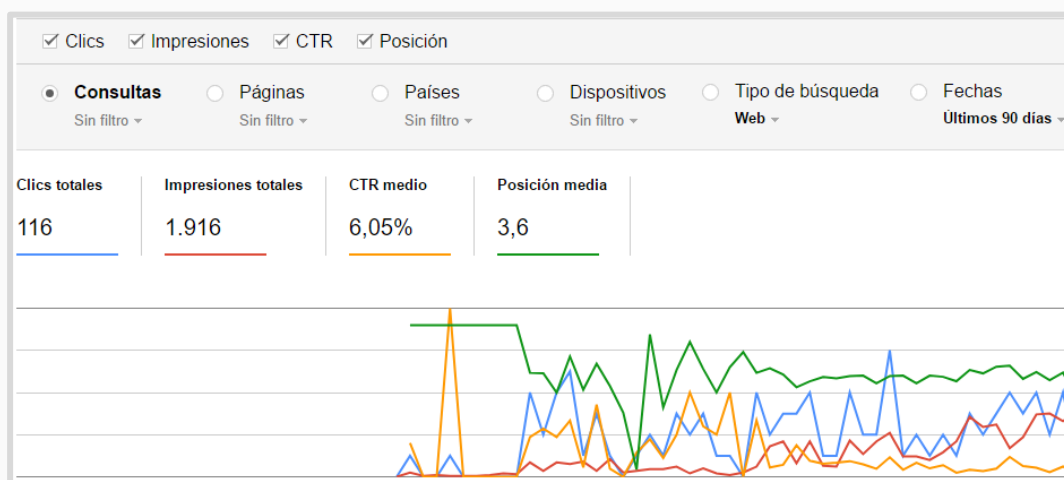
Clics Impresiones CTR Posición

Consultas
Sin filtro

Páginas
Sin filtro

Países
Sin filtro

Dispositivos
Sin filtro

Tipo de búsqueda
Web

Fechas
Últimos 90 días

Clics totales
116

Impresiones totales
1.916

CTR medio
6,05%

Posición media
3,6